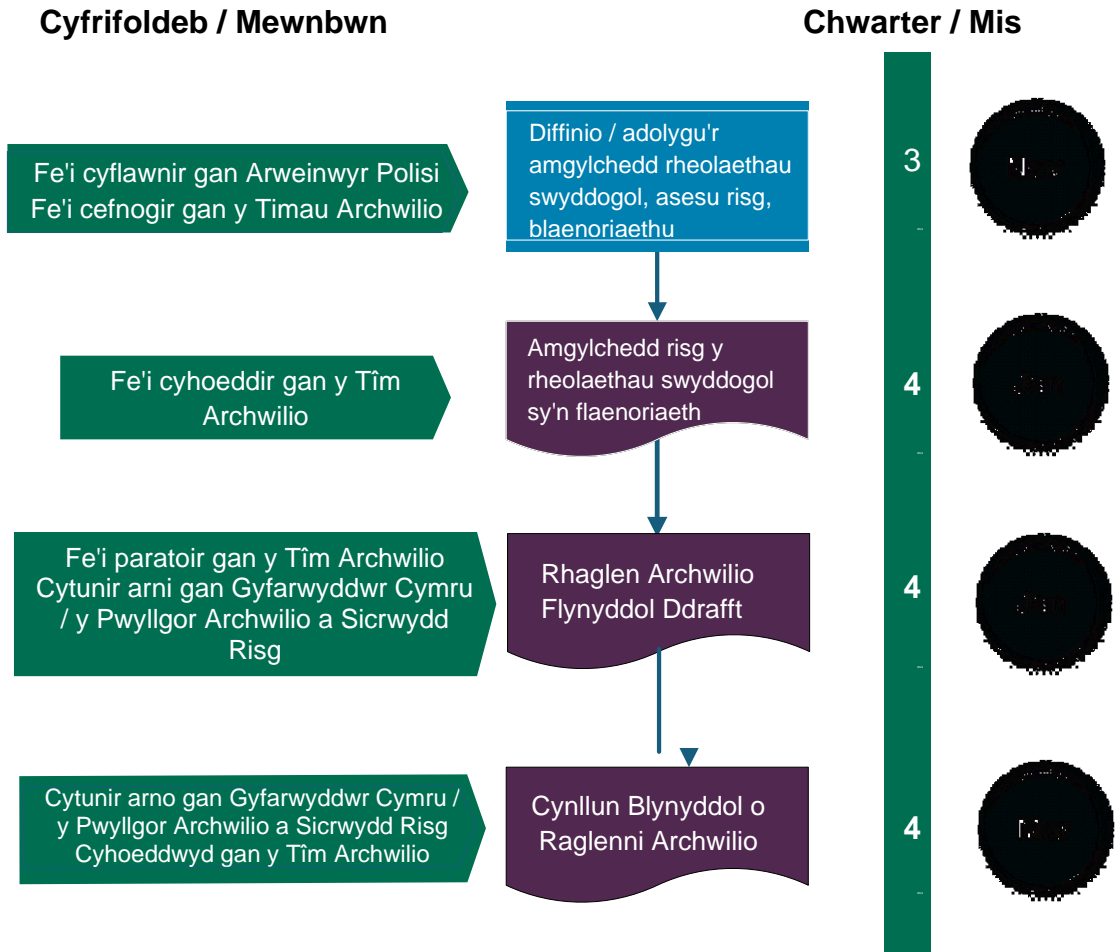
Cyfrifoldeb / Mewnbwn

Chwarter / Mis

Fe'i cyflawnir gan Arweinwyr Polisi
Fe'i cefnogir gan y Timau Archwilio

Diffinio / adolygu'r amgylchedd rheolaethau swyddogol, asesu risg, blaenoriaethu

3

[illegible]

Fe'i cyhoeddir gan y Tîm Archwilio

Amgylchedd risg y rheolaethau swyddogol sy'n flaenoriaeth

4

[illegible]

Fe'i paratoir gan y Tîm Archwilio
Cytunir arni gan Gyfarwyddwr Cymru / y Pwyllgor Archwilio a Sicrwydd Risg

Rhaglen Archwilio Flynyddol Ddrafft

4

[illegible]

Cytunir arno gan Gyfarwyddwr Cymru / y Pwyllgor Archwilio a Sicrwydd Risg
Cyhoeddwyd gan y Tîm Archwilio

Cynllun Blynyddol o Raglenni Archwilio

4

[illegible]